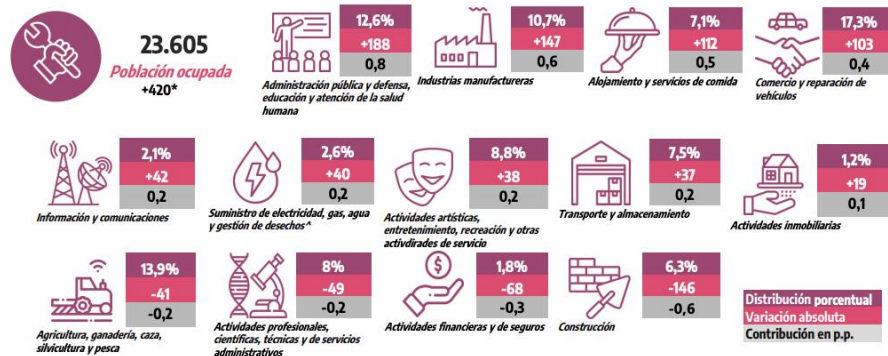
23.605
Población ocupada
+420*

12,6%
+188
0,8
Administración pública y defensa, educación y atención de la salud humana

10,7%
+147
0,6
Industrias manufactureras

7,1%
+112
0,5
Alojamiento y servicios de comida

17,3%
+103
0,4
Comercio y reparación de vehículos

2,1%
+42
0,2
Información y comunicaciones

2,6%
+40
0,2
Suministro de electricidad, gas, agua y gestión de desechos^

8,8%
+38
0,2
Actividades artísticas, entretenimiento, recreación y otras actvidrades de servicio

7,5%
+37
0,2
Transporte y almacenamiento

1,2%
+19
0,1
Actividades inmobiliarias

13,9%
-41
-0,2
Agricultura, ganadería, caza, silvicultura y pesca

8%
-49
-0,2
Actividades profesionales, científicas, técnicas y de servicios administrativos

1,8%
-68
-0,3
Actividades financieras y de seguros

6,3%
-146
-0,6
Construcción

Distribución porcentual
Variación absoluta
Contribución en p.p.